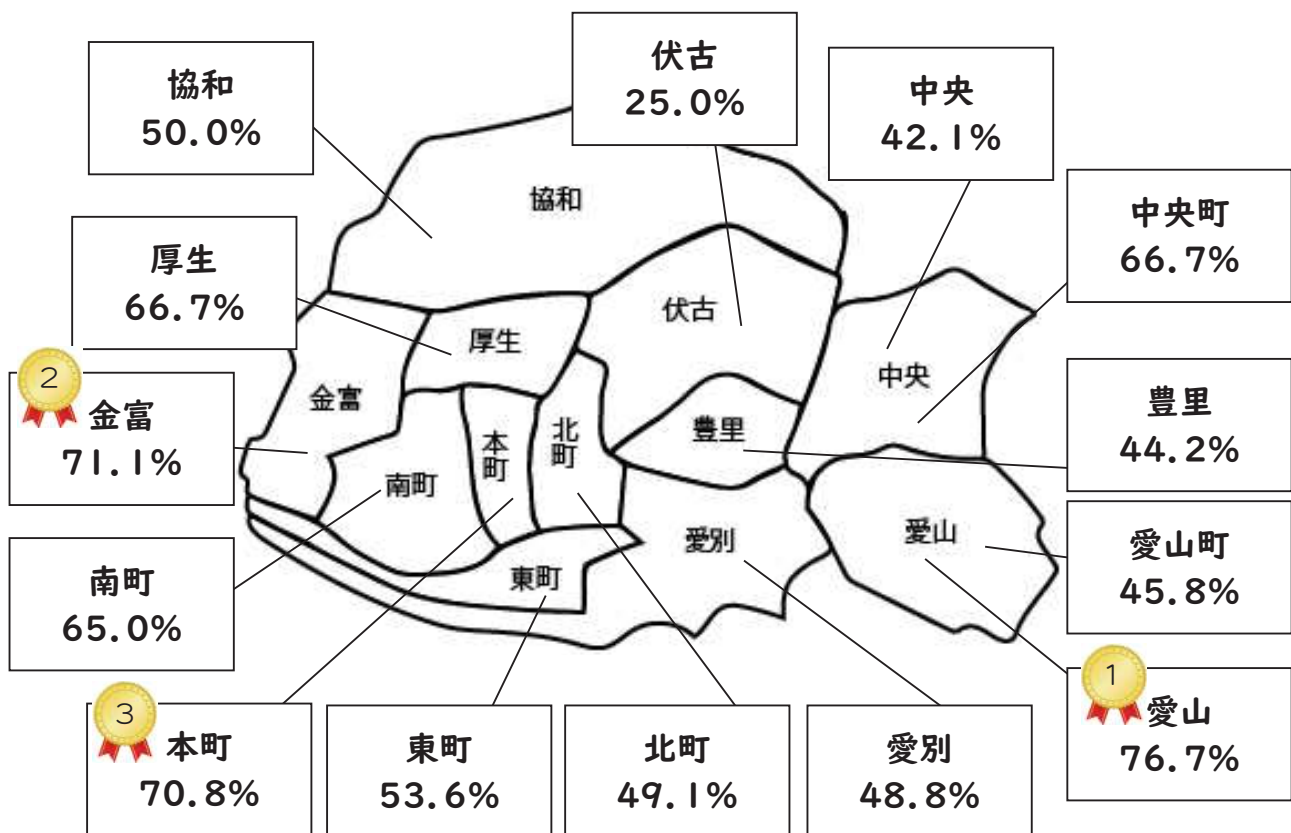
協和
50.0%

伏古
25.0%

中央
42.1%

中央町
66.7%

厚生
66.7%

2
金富
71.1%

豊里
44.2%

愛山町
45.8%

南町
65.0%

1
愛山
76.7%

3
本町
70.8%

東町
53.6%

北町
49.1%

愛別
48.8%

協和
伏古
厚生
金富
中央
本町
北町
豊里
南町
愛別
愛山
東町